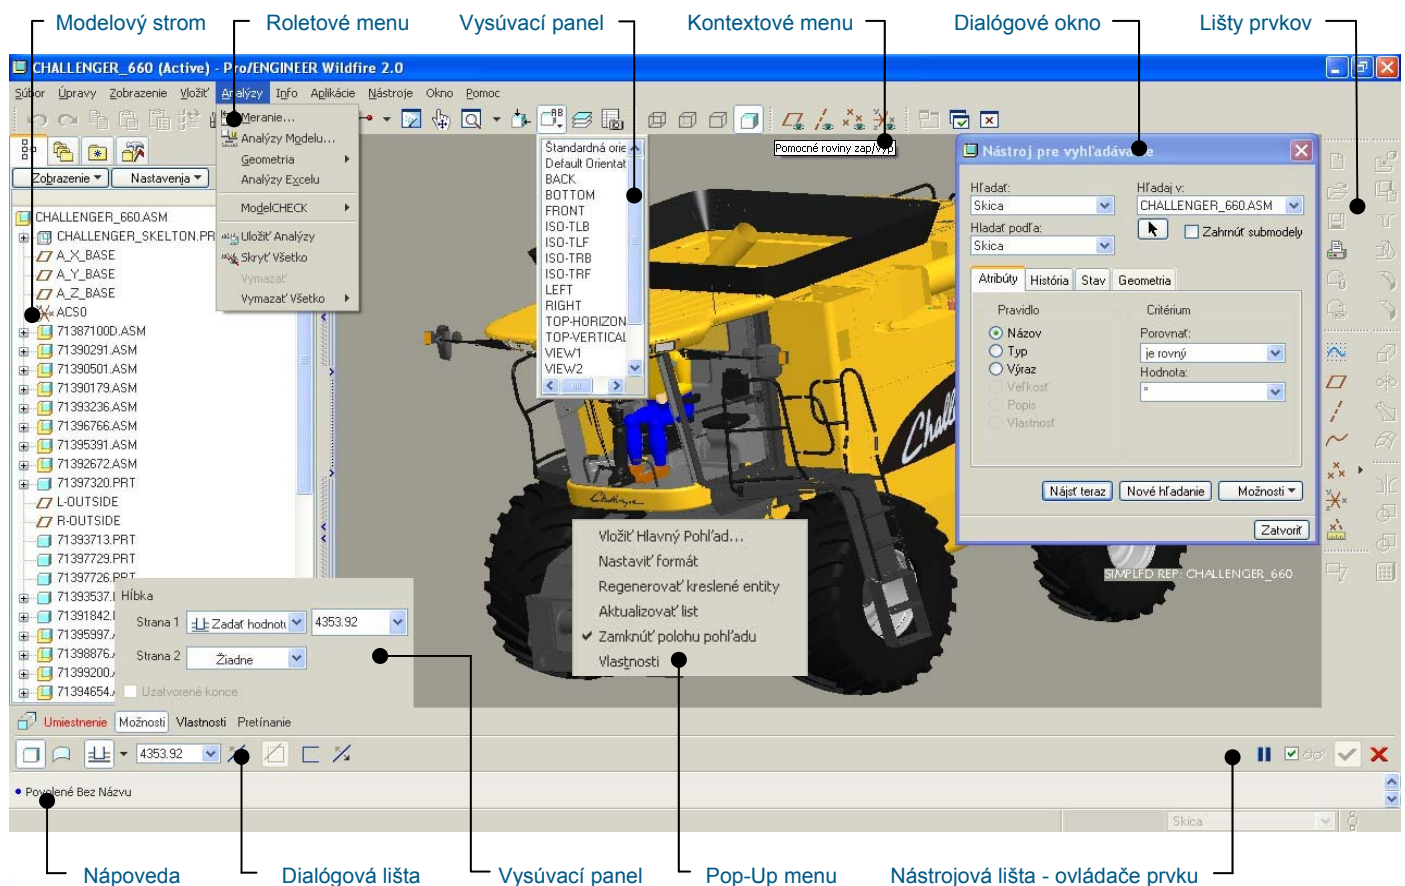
Modelový strom
Roletové menu
Vysúvací panel
Kontextové menu
Dialógové okno
Lišty prvkov

CHALLENGER_660 (Active) - Pro/ENGINEER Wildfire 2.0

Súbor Úpravy Zobrazenie Vložiť Analýzy Info Aplikácie Nástroje Okno Pomoc

Meranie...
Analýzy Modelu...
Geometria
Analýzy Excelu
ModelCHECK
Uložiť Analýzy
Skryť Všetko
Vymazať
Vymazať Všetko

Štandardná orie
Default Orientat
BACK
BOTTOM
FRONT
ISO-TLB
ISO-TLF
ISO-TRB
ISO-TRF
LEFT
RIGHT
TOP-HORIZON
TOP-VERTICAL
VIEW1
VIEW2

Pomocné roviny zap/vyp

Zobrazenie
Nastavenia

CHALLENGER_660.ASM
CHALLENGER_SKELTON.PR
A_X_BASE
A_Y_BASE
A_Z_BASE
ACS0
71387100D.ASM
71390291.ASM
71390501.ASM
71390179.ASM
71393236.ASM
71396766.ASM
71395391.ASM
71392672.ASM
71397320.PRT
L-OUTSIDE
R-OUTSIDE
71393713.PRT
71397729.PRT
71397726.PRT
71393537.
71391842.
71395997.
71398876.
71399200.
71394654.

Nástroj pre vyhľadávanie
Hľadať:
Skica
Hľadaj v:
CHALLENGER_660.ASM
Hľadať podľa:
Skica
Zahrnúť submodely
Atribúty
História
Stav
Geometria
Pravidlo
Názov
Typ
Výraz
Veľkosť
Popis
Vlastnosť
Critérium
Porovnať:
je rovný
Hodnota:
*
Nájsť teraz
Nové hľadanie
Možnosti
Zatvoriť

SIMPLFD REP: CHALLENGER_660

Vložiť Hlavný Pohľad...
Nastaviť formát
Regenerovať kreslené entity
Aktualizovať list
Zamknúť polohu pohľadu
Vlastnosti

Hĺbka
Strana 1
Zadať hodnotu
4353.92
Strana 2
Žiadne
Uzatvorené konce

Umiestnenie
Možnosti
Vlastnosti
Pretínanie

4353.92

Povolené Bez Názvu

Skica

Nápoveda
Dialógová lišta
Vysúvací panel
Pop-Up menu
Nástrojová lišta - ovládače prvku